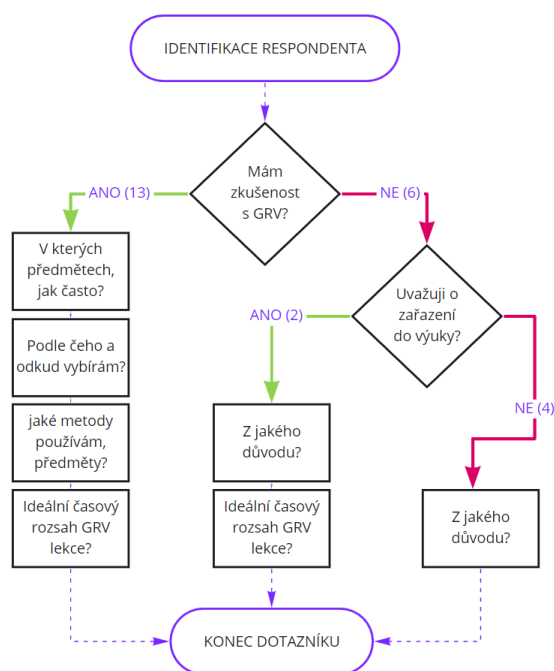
IDENTIFIKACE RESPONDENTA

Mám zkušenost s GRV?

ANO (13)

NE (6)

V kterých předmětech, jak často?

Podle čeho a odkud vybírám?

jaké metody používám, předměty?

Ideální časový rozsah GRV lekce?

Uvažuji o zařazení do výuky?

ANO (2)

NE (4)

Z jakého důvodu?

Ideální časový rozsah GRV lekce?

Z jakého důvodu?

KONEC DOTAZNÍKU